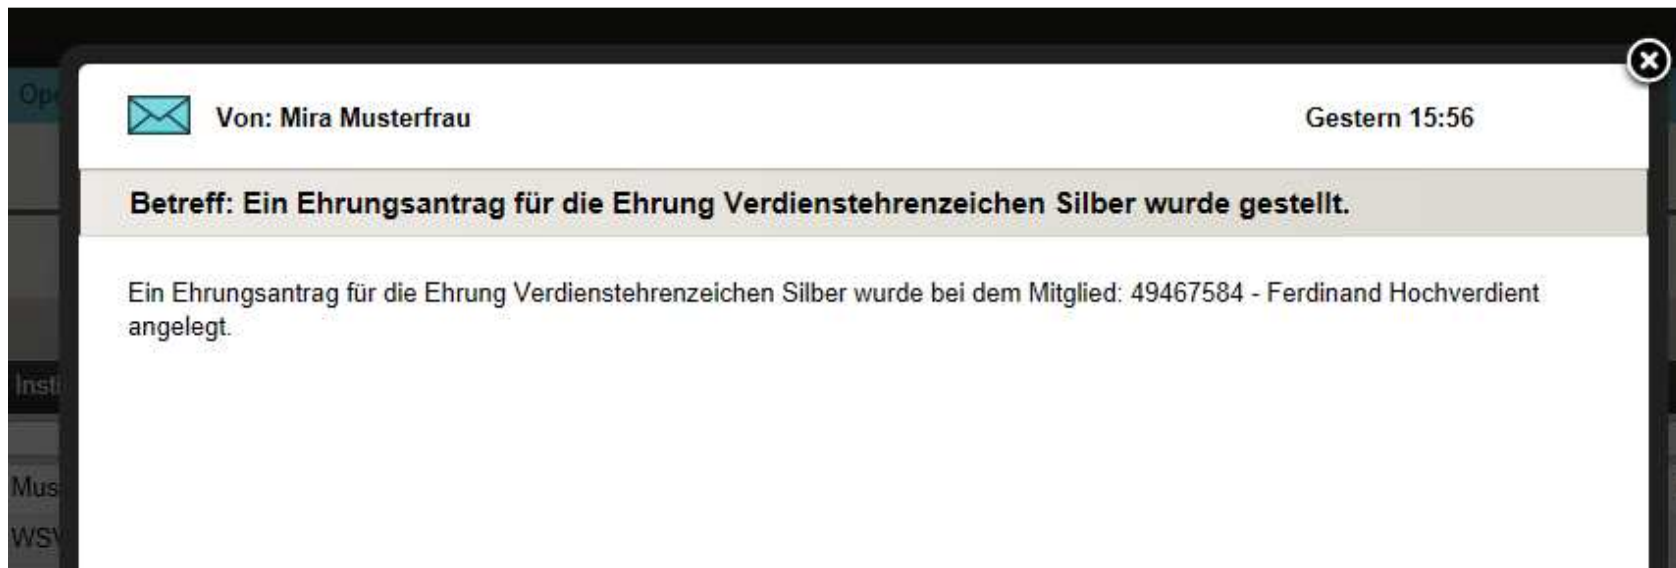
Op

Von: Mira Musterfrau

Gestern 15:56

Betreff: Ein Ehrungsantrag für die Ehrung Verdienstehrenzeichen Silber wurde gestellt.

Ein Ehrungsantrag für die Ehrung Verdienstehrenzeichen Silber wurde bei dem Mitglied: 49467584 - Ferdinand Hochverdient angelegt.

Inst

Mus

WS